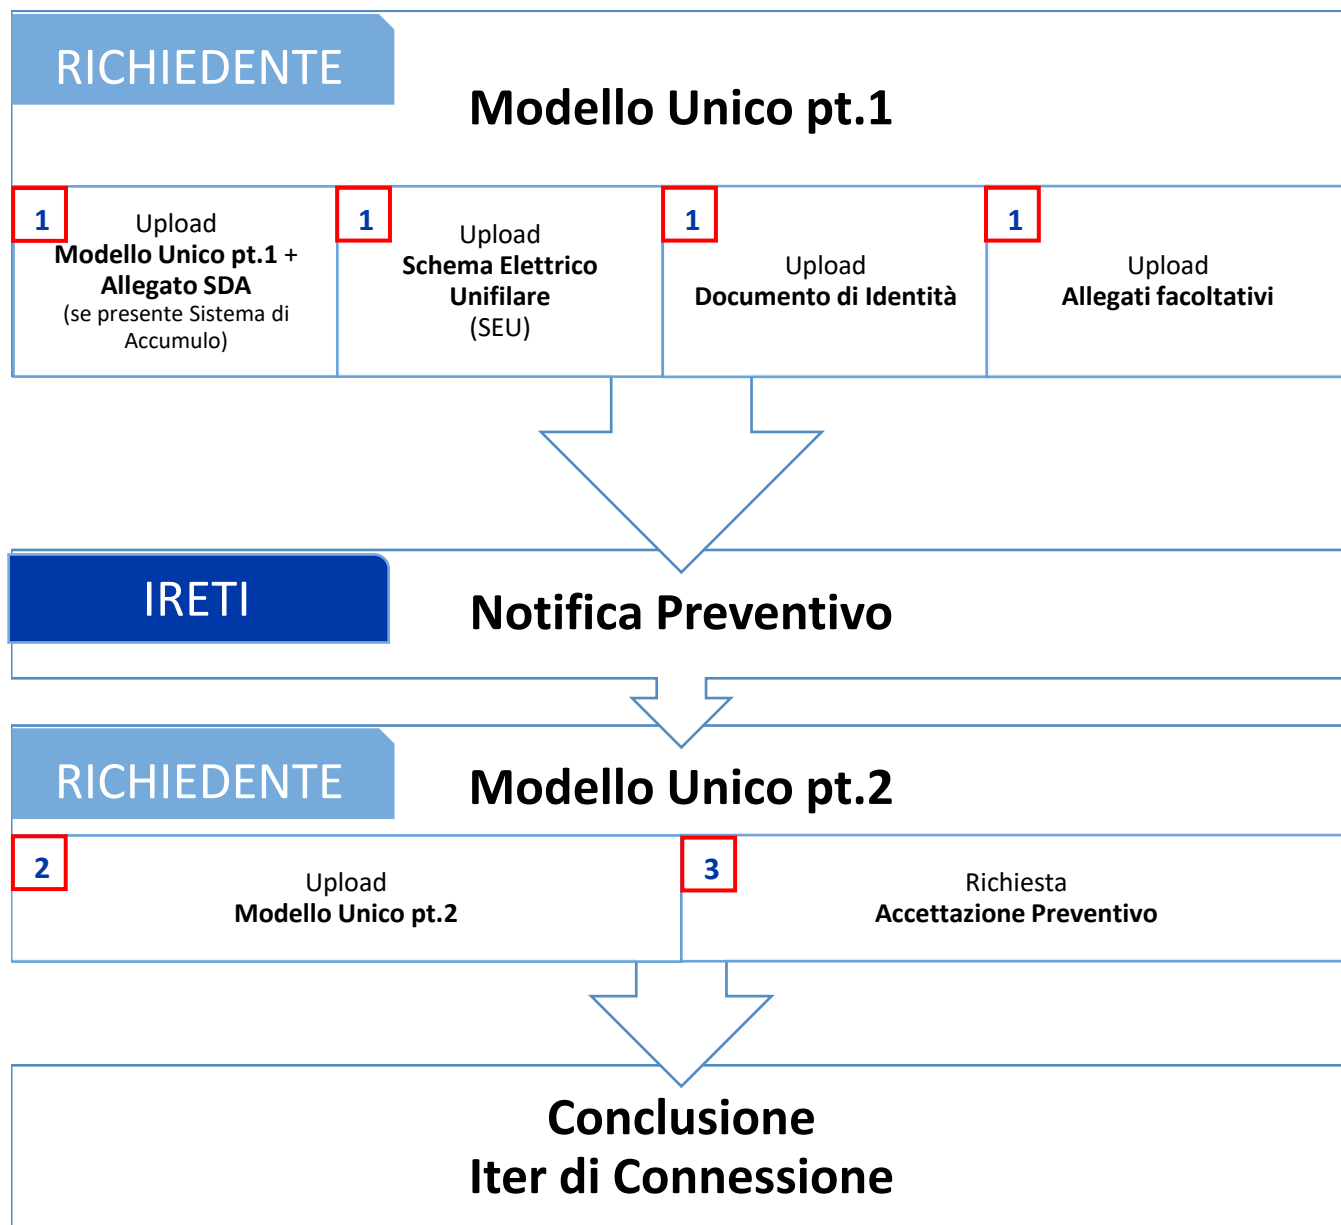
RICHIEDENTE

Modello Unico pt.1

1
Upload
Modello Unico pt.1 +
Allegato SDA
(se presente Sistema di Accumulo)

1
Upload
Schema Elettrico Unifilare
(SEU)

1
Upload
Documento di Identità

1
Upload
Allegati facoltativi

IRETI

Notifica Preventivo

RICHIEDENTE

Modello Unico pt.2

2
Upload
Modello Unico pt.2

3
Richiesta
Accettazione Preventivo

Conclusione
Iter di Connessione